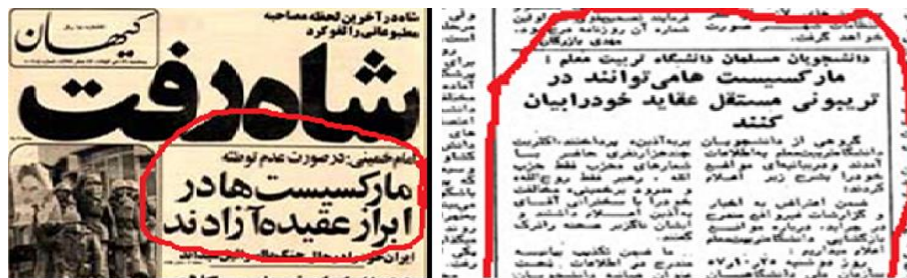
کیهان

شاه در آخرین لحظه مصاحبه مطبوعاتی را لغو کرد

شاه رفت

امام خمینی: در صورت عدم توطئه

مارکسیست ها در ابراز عقیده آزادند

دانشجویان مسلمان دانشگاه تربیت معلم :

مارکسیست هامی توانند در تریبونی مستقل عقاید خود را بیان کنند

گروهی از دانشجویان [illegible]

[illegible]